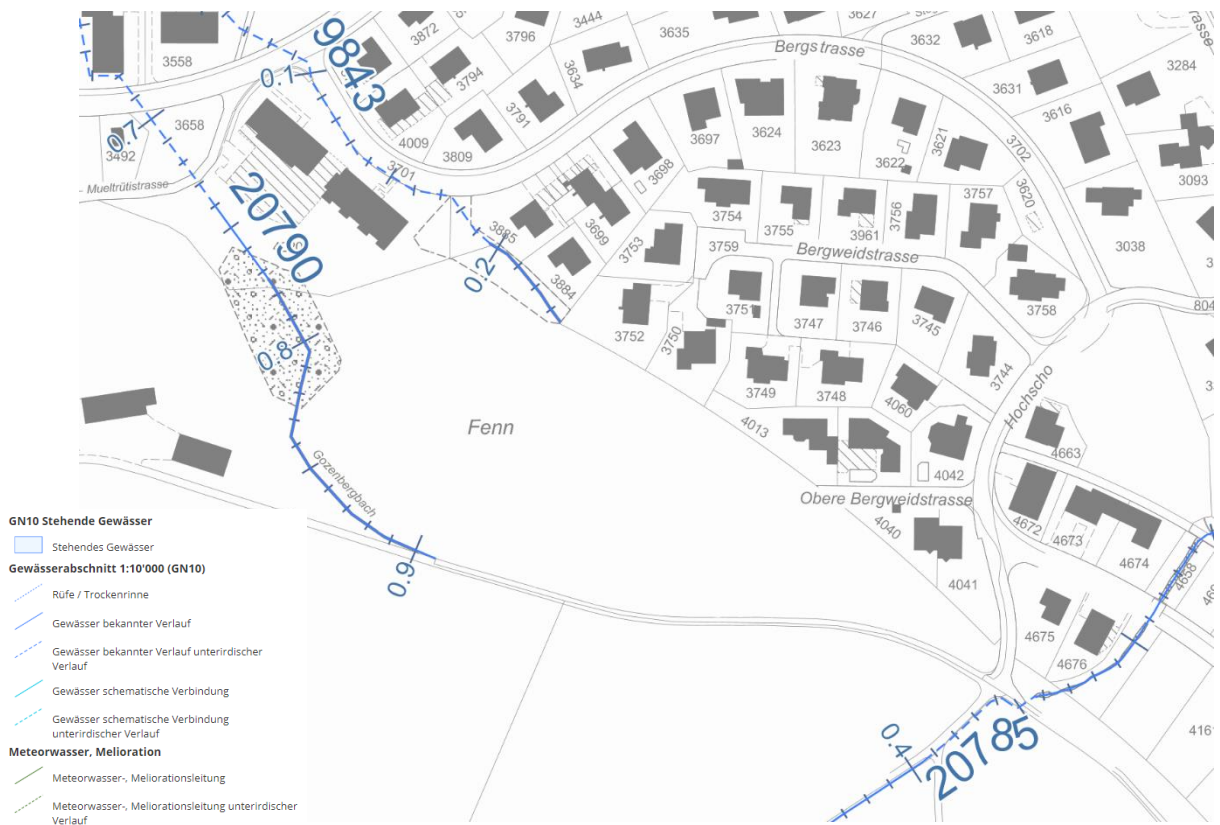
3558
9843
3872
3444
3627
3796
3635
3632
3618
3794
3634
Bergstrasse
0.7
3284
3631
0.7
3658
4009
3791
3697
3624
3616
3492
3809
3623
3621
3702
3622
3701
3698
3093
Muelträtistrasse
20790
3754
3757
3620
3755
3961
3756
3885
3699
3038
3753
3759
Bergweidstrasse
0.2
3884
804
3751
3758
3752
3747
3746
3745
3750
0.8
3744
3749
3748
4060
Hochscho
Fenn
4013
4663
4042
Gozenbergbach
Obere Bergweidstrasse
4040
4672
4673
4674
4041
0.9
4658
4675
4676
0.4
20785
416

GN10 Stehende Gewässer
Stehendes Gewässer
Gewässerabschnitt 1:10'000 (GN10)
Rüfe / Trockenrinne
Gewässer bekannter Verlauf
Gewässer bekannter Verlauf unterirdischer Verlauf
Gewässer schematische Verbindung
Gewässer schematische Verbindung unterirdischer Verlauf
Meteorwasser, Melioration
Meteorwasser-, Meliorationsleitung
Meteorwasser-, Meliorationsleitung unterirdischer Verlauf